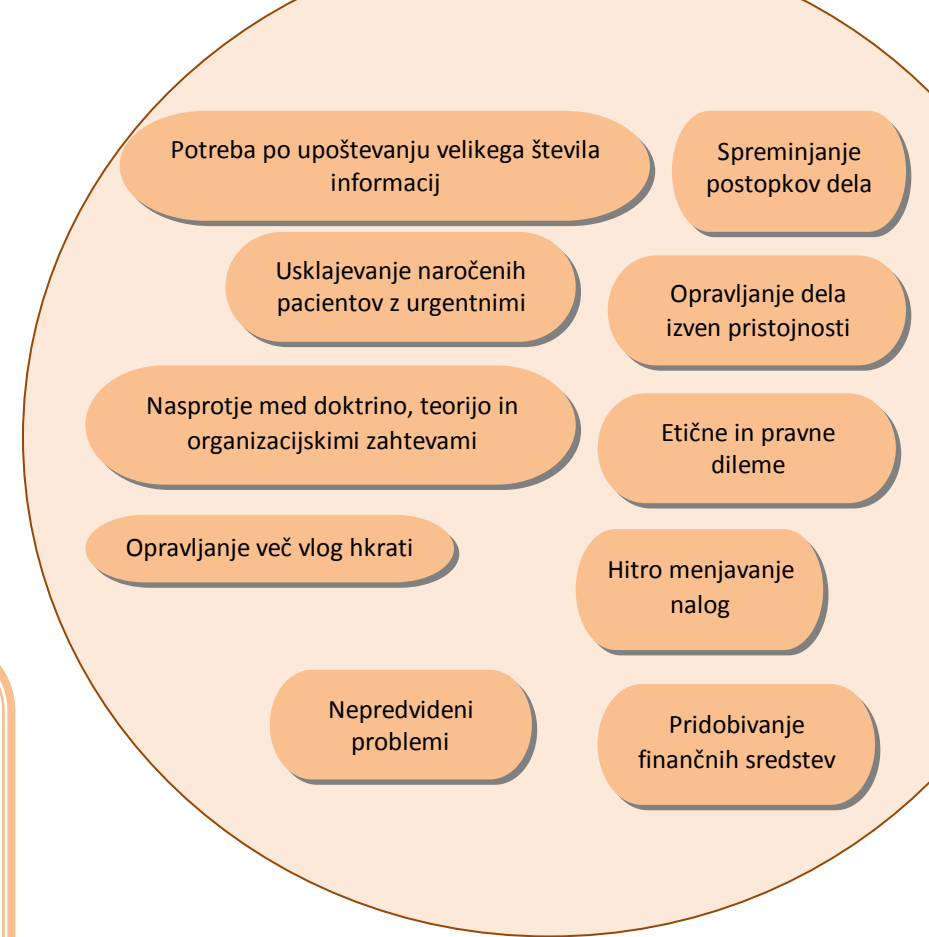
Potreba po upoštevanju velikega števila informacij

Spreminjanje postopkov dela

Usklajevanje naročenih pacientov z urgentnimi

Opravljanje dela izven pristojnosti

Nasprotje med doktrino, teorijo in organizacijskimi zahtevami

Etične in pravne dileme

Opravljanje več vlog hkrati

Hitro menjavanje nalog

Nepredvideni problemi

Pridobivanje finančnih sredstev